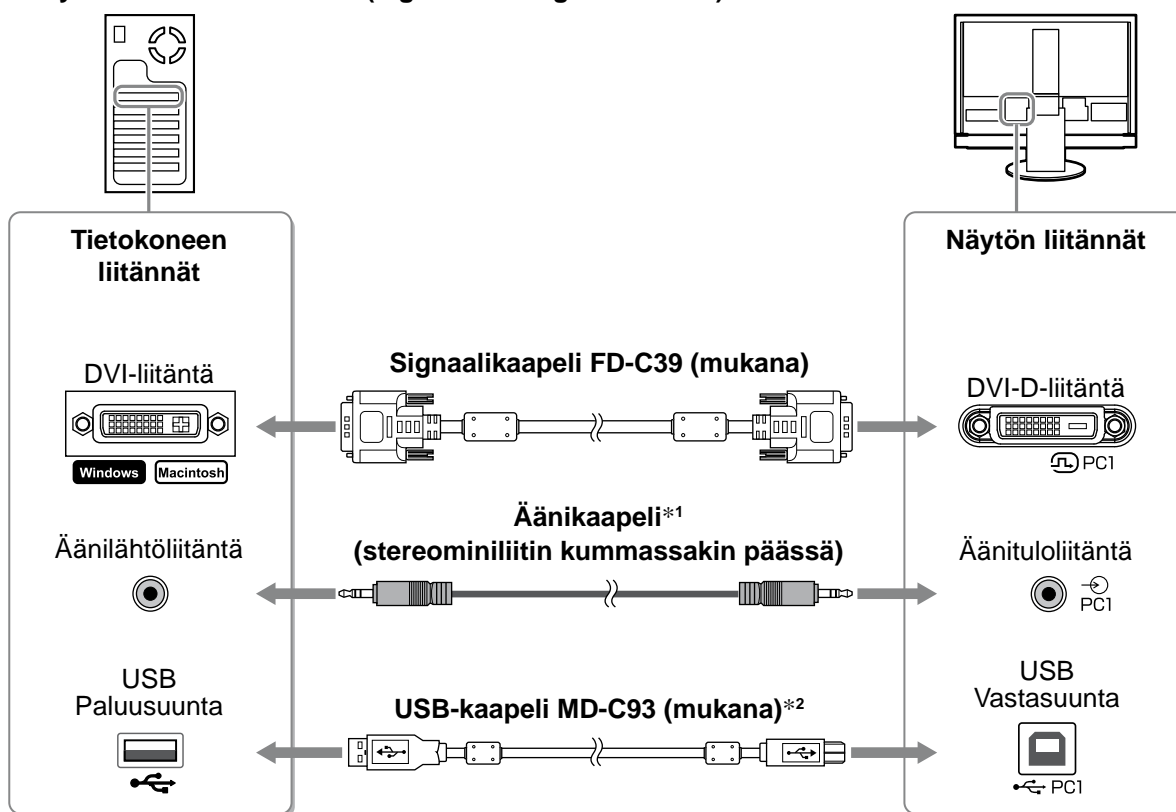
Tietokoneen liitännät

Näytön liitännät

DVI-liitäntä

Windows Macintosh

Signaalikaapeli FD-C39 (mukana)

DVI-D-liitäntä

PC1

Äänilähtöliitäntä

Äänikaapeli$^{*1}$
(stereominiliitin kummassakin päässä)

Äänituloliitäntä

PC1

USB
Paluusuunta

USB-kaapeli MD-C93 (mukana)$^{*2}$

USB
Vastasuunta

PC1